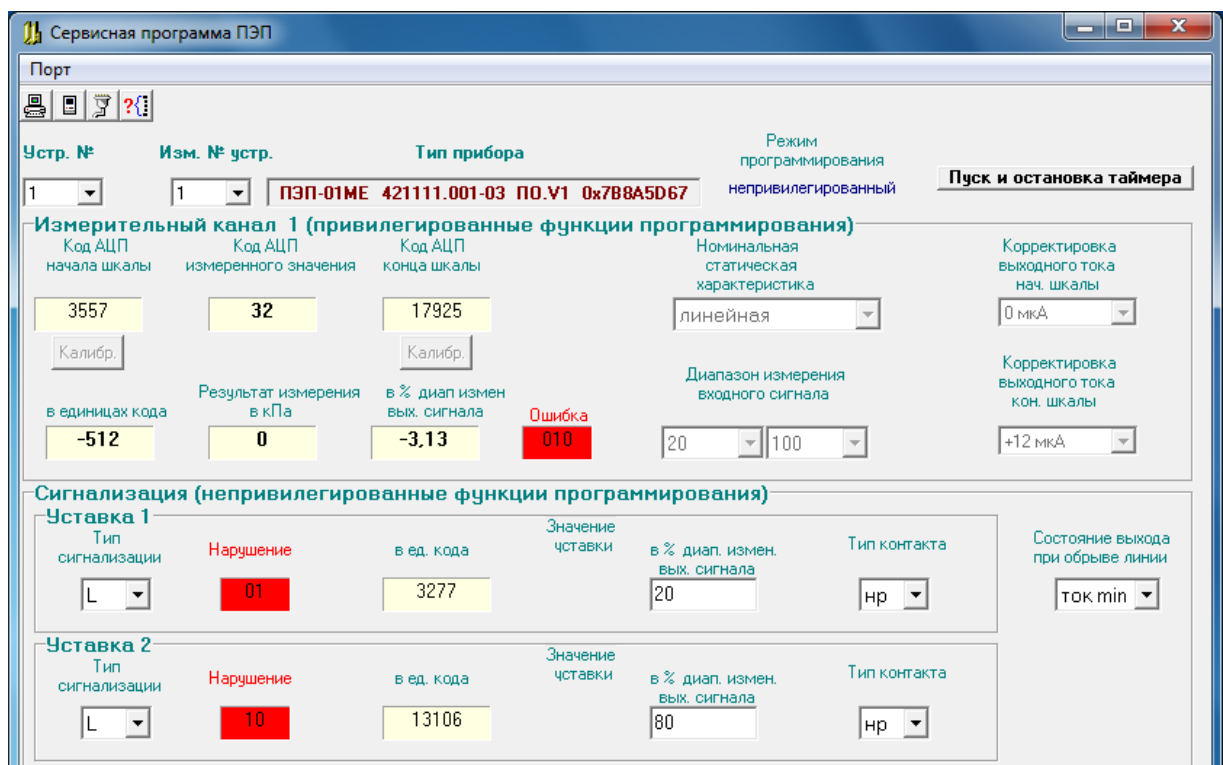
Сервисная программа ПЭП

Порт

?{

Устр. №
1

Изм. № устр.
1

Тип прибора
ПЭП-01МЕ 421111.001-03 ПО.V1 0x7B8A5D67

Режим программирования
непривилегированный

Пуск и остановка таймера

Измерительный канал 1 (привилегированные функции программирования)

Код АЦП начала шкалы
3557
Калибр.

Код АЦП измеренного значения
32

Код АЦП конца шкалы
17925
Калибр.

Номинальная статическая характеристика
линейная

Корректировка выходного тока нач. шкалы
0 мкА

в единицах кода
-512

Результат измерения в кПа
0

в % диап измен вых. сигнала
-3,13

Ошибка
010

Диапазон измерения входного сигнала
20
100

Корректировка выходного тока кон. шкалы
+12 мкА

Сигнализация (непривилегированные функции программирования)

Уставка 1
Тип сигнализации
L
Нарушение
01
Значение уставки
в ед. кода
3277
в % диап. измен. вых. сигнала
20
Тип контакта
нр

Состояние выхода при обрыве линии
ток min

Уставка 2
Тип сигнализации
L
Нарушение
10
Значение уставки
в ед. кода
13106
в % диап. измен. вых. сигнала
80
Тип контакта
нр